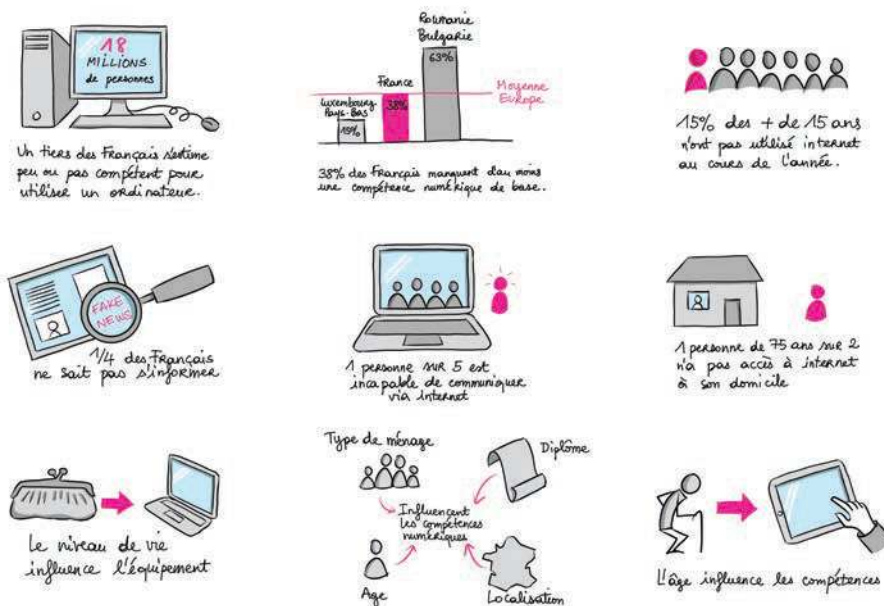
18 MILLIONS de personnes

Un tiers des Français s'estime peu ou pas compétent pour utiliser un ordinateur.

Roumanie Bulgarie

63%

France

38%

Luxembourg Pays-Bas

15%

Moyenne Europe

38% des Français manquent d'au moins une compétence numérique de base.

15% des + de 15 ans n'ont pas utilisé internet au cours de l'année.

FAKE NEWS

1/4 des Français ne sait pas s'informer

1 personne sur 5 est incapable de communiquer via internet

1 personne de 75 ans sur 2 n'a pas accès à internet à son domicile

Le niveau de vie influence l'équipement

Type de ménage

Diplôme

Influencent les compétences numériques

Age

Localisation

L'âge influence les compétences